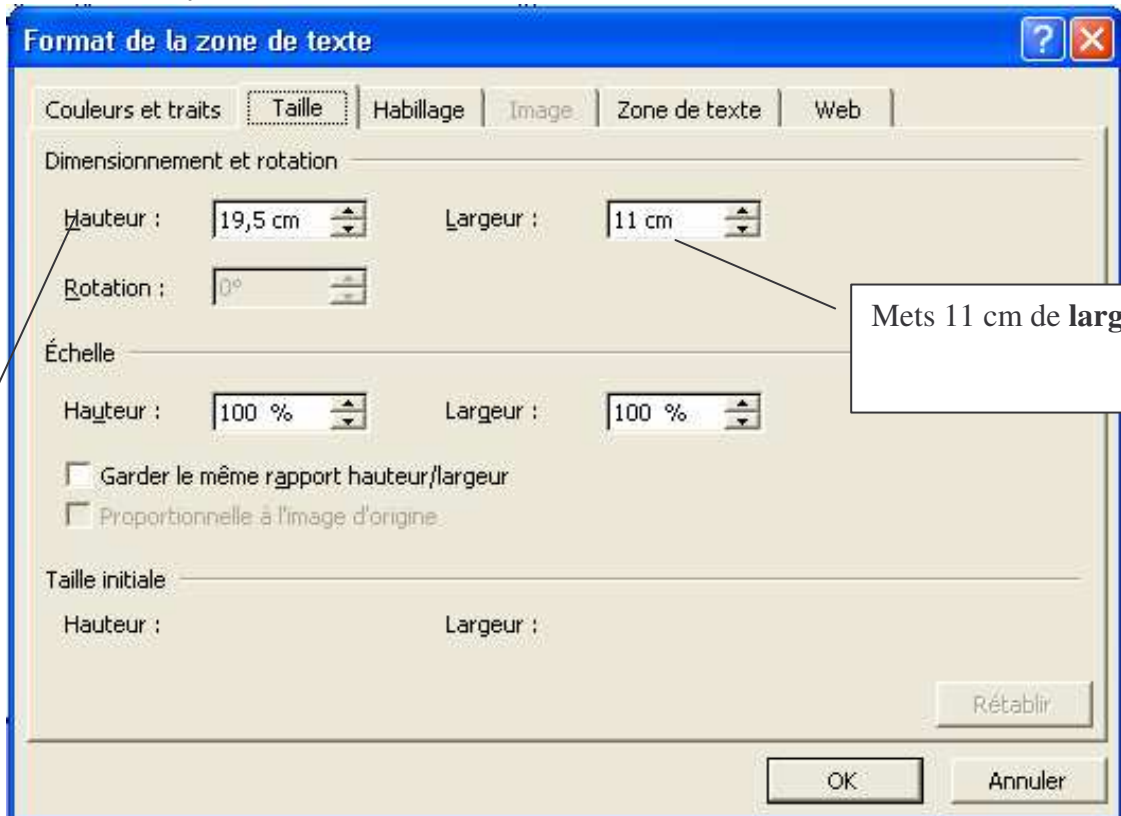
Format de la zone de texte

Couleurs et traits | Taille | Habillage | Image | Zone de texte | Web

Dimensionnement et rotation

Hauteur : 19,5 cm Largeur : 11 cm

Rotation : 0°

Mets 11 cm de larg

Échelle

Hauteur : 100 % Largeur : 100 %

Garder le même rapport hauteur/largeur

Proportionnelle à l'image d'origine

Taille initiale

Hauteur : Largeur :

Rétablir

OK Annuler